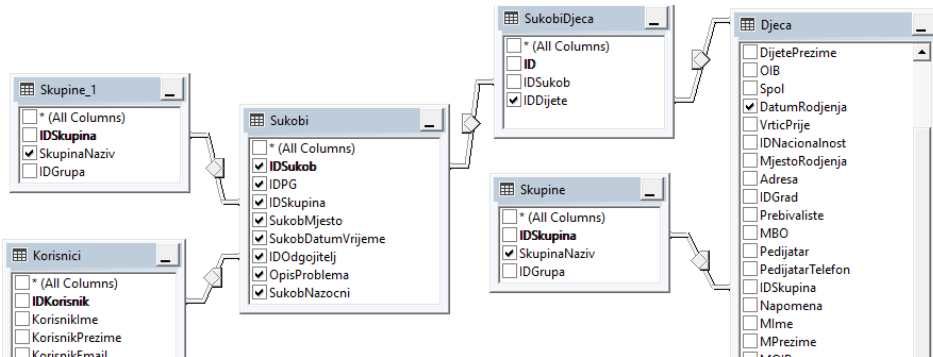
Skupine_1
* (All Columns)
IDSkupina
SkupinaNaziv
IDGrupa

Korisnici
* (All Columns)
IDKorisnik
KorisnikIme
KorisnikPrezime
KorisnikEmail

Sukobi
* (All Columns)
IDSukob
IDPG
IDSkupina
SukobMjesto
SukobDatumVrijeme
IDOdgojitelj
OpisProblema
SukobNazocni

SukobiDjeca
* (All Columns)
ID
IDSukob
IDDijete

Skupine
* (All Columns)
IDSkupina
SkupinaNaziv
IDGrupa

Djeca
DijetePrezime
OIB
Spol
DatumRodjenja
VrticPrije
IDNacionalnost
MjestoRodjenja
Adresa
IDGrad
Prebivaliste
MBO
Pedijatar
PedijatarTelefon
IDSkupina
Napomena
MIme
MPrezime
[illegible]